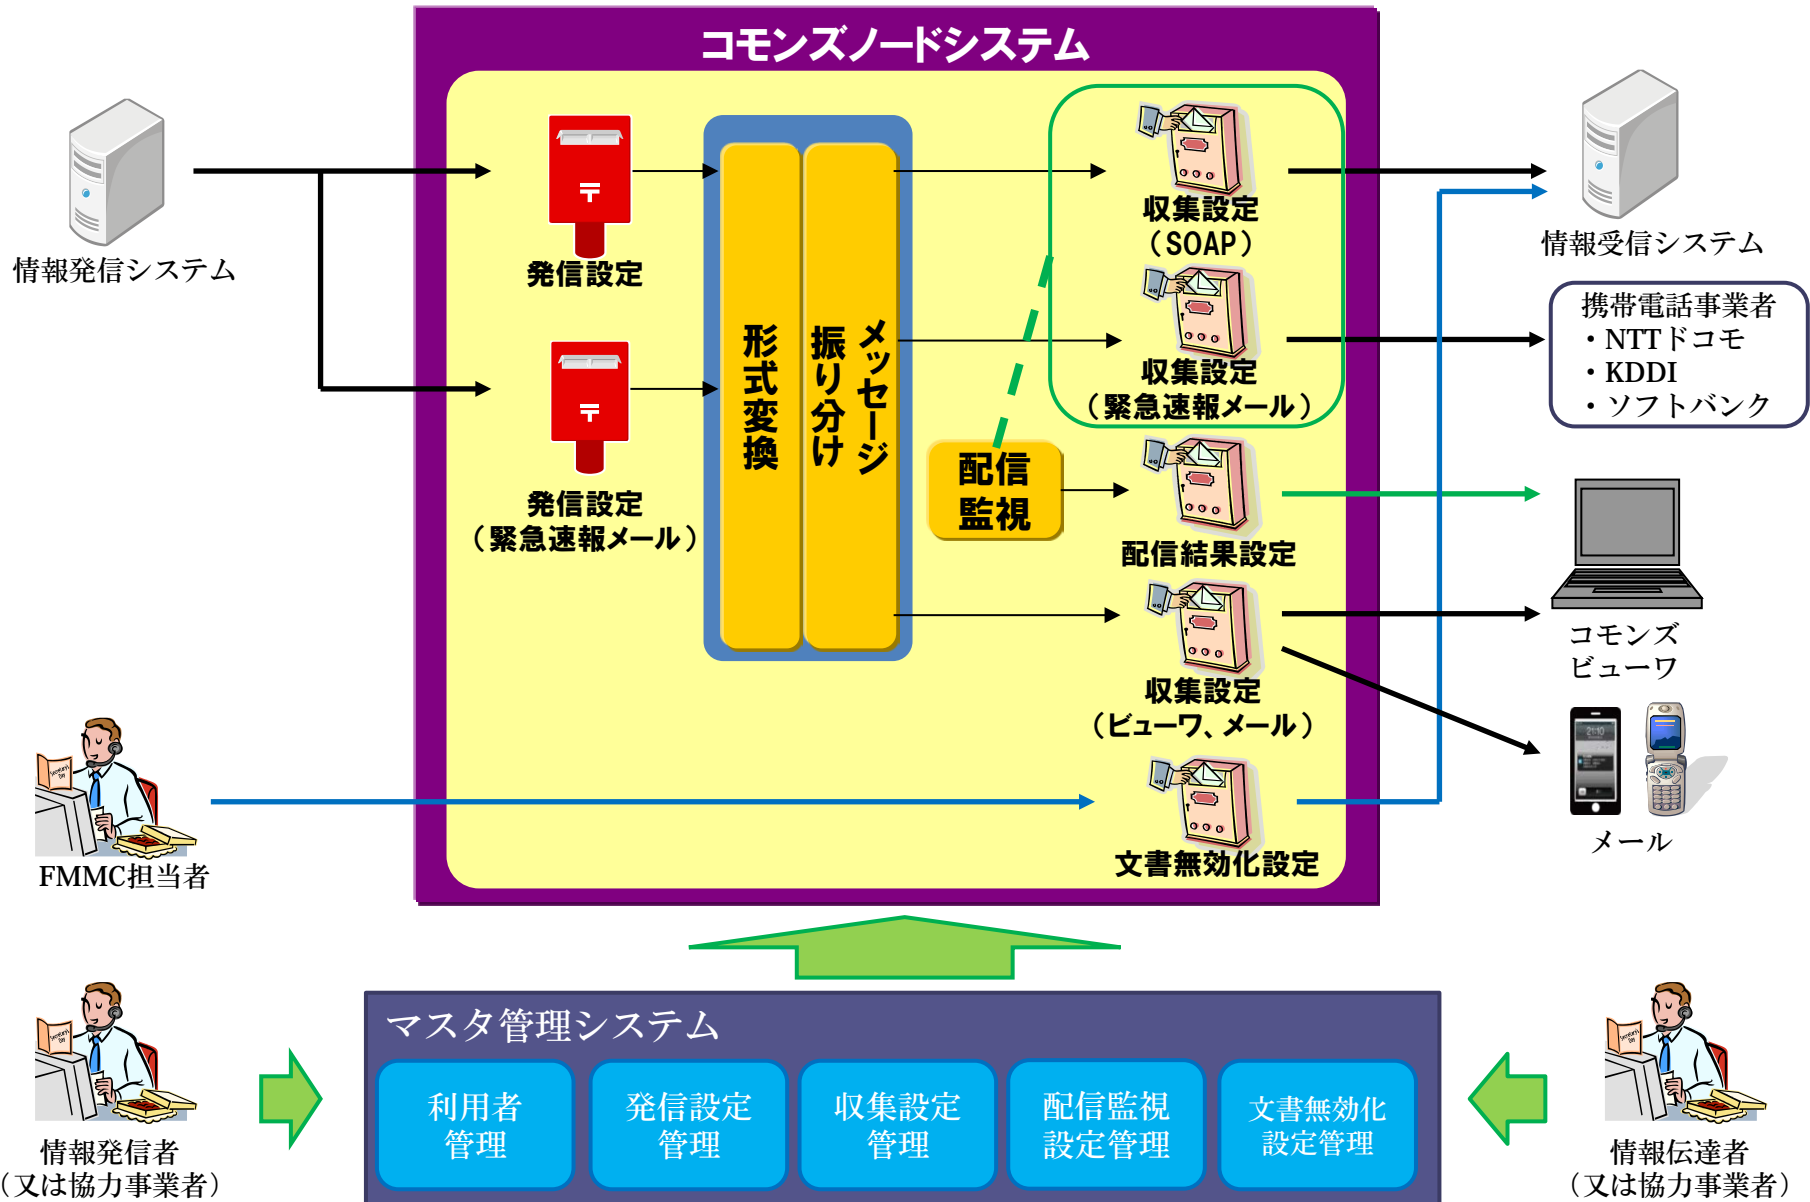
コモンズノードシステム

情報発信システム

発信設定

発信設定
（緊急速報メール）

形式変換

振り分け

メッセージ

配信監視

収集設定
（SOAP）

収集設定
（緊急速報メール）

配信結果設定

収集設定
（ビューワ、メール）

文書無効化設定

情報受信システム

携帯電話事業者
・NTTドコモ
・KDDI
・ソフトバンク

コモンズ
ビューワ

メール

FMMC担当者

マスタ管理システム

利用者管理

発信設定管理

収集設定管理

配信監視設定管理

文書無効化設定管理

情報発信者
（又は協力事業者）

情報伝達者
（又は協力事業者）